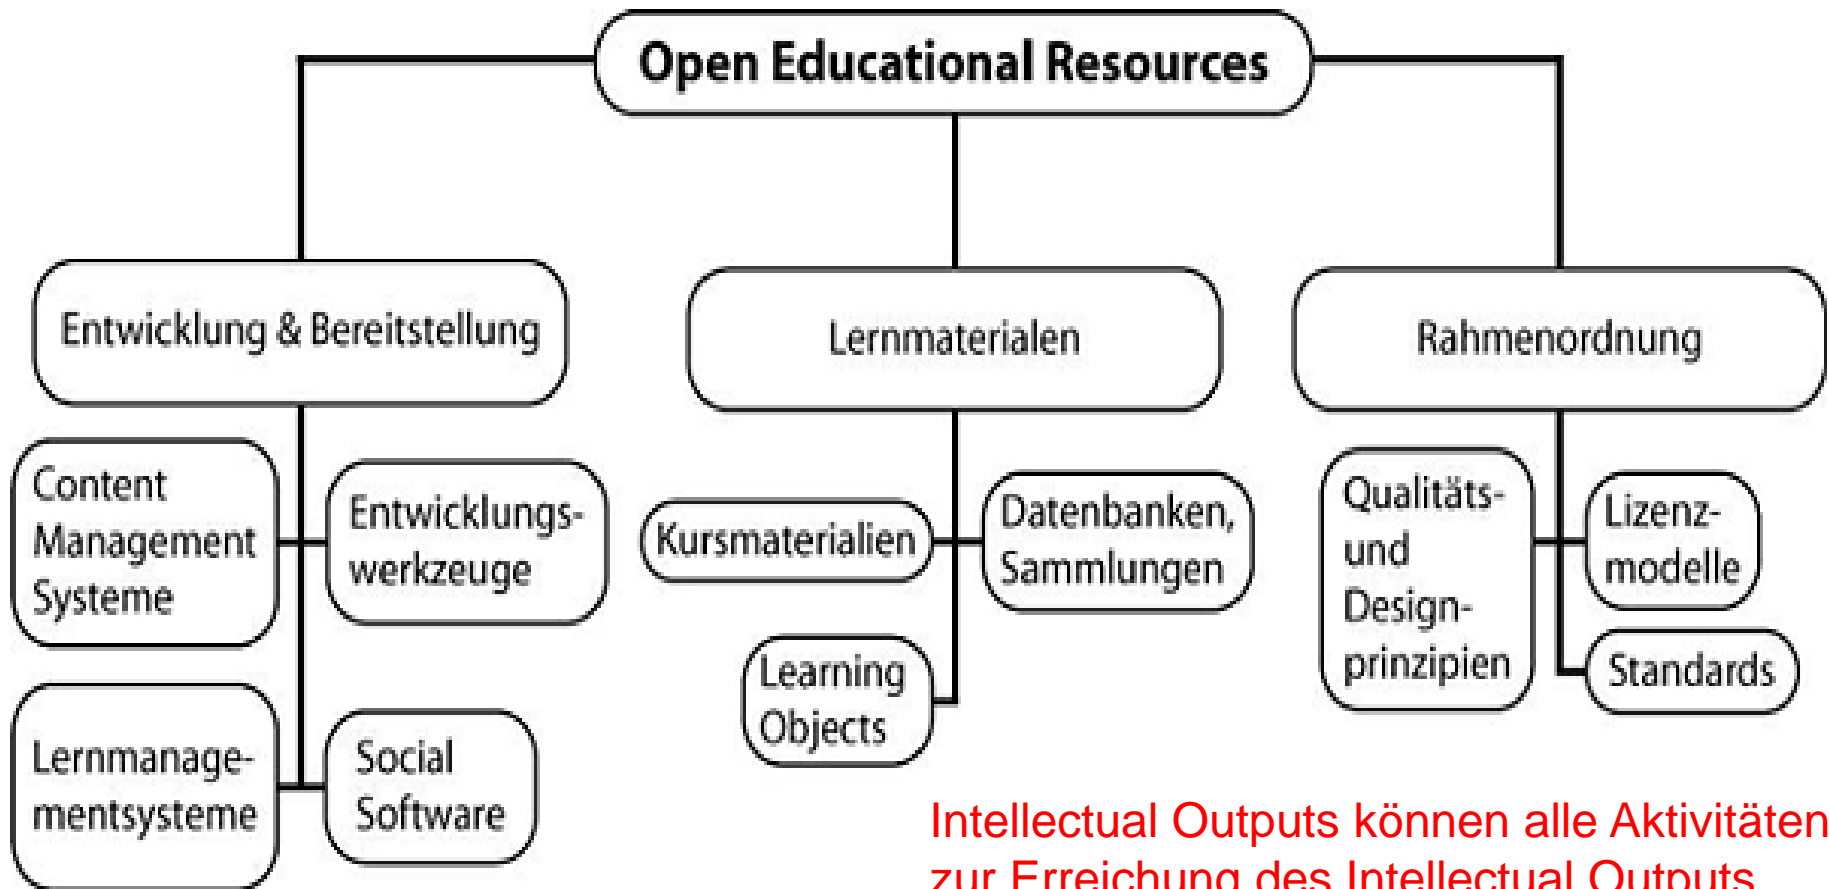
Open Educational Resources

Entwicklung & Bereitstellung

Content Management Systeme

Entwicklungswerkzeuge

Lernmanagementsysteme

Social Software

Lernmaterialen

Kursmaterialien

Datenbanken, Sammlungen

Learning Objects

Rahmenordnung

Qualitäts- und Designprinzipien

Lizenzmodelle

Standards

Intellectual Outputs können alle Aktivitäten zur Erreichung des Intellectual Outputs